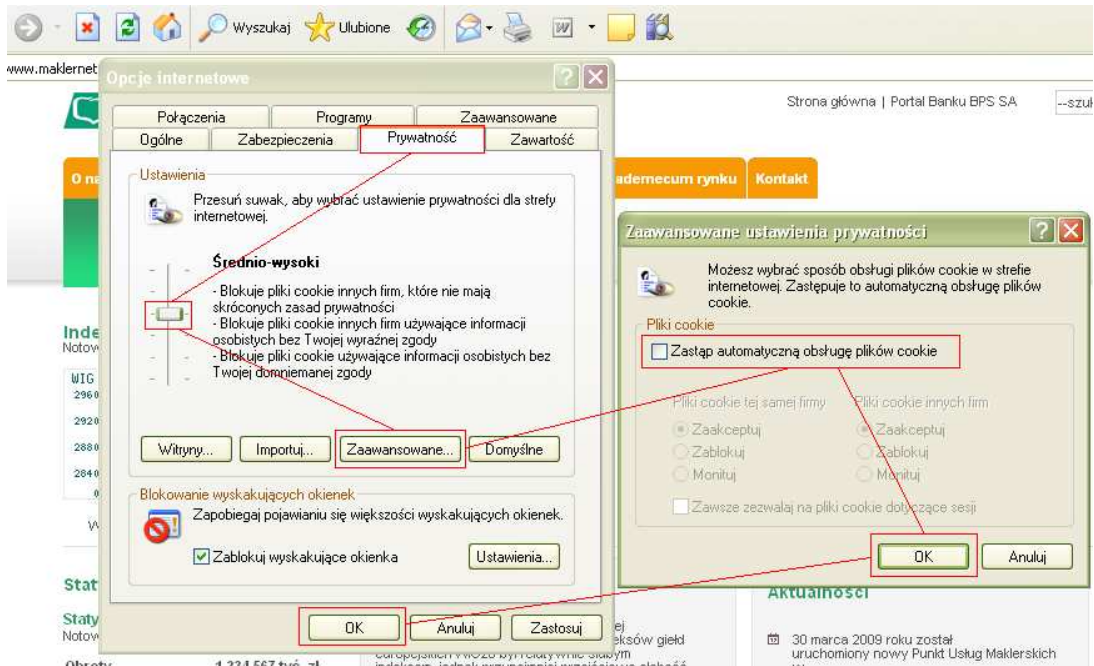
Wyszukaj Ulubione

www.maklernet

Opcje internetowe

Połączenia | Programy | Zaawansowane
Ogólne | Zabezpieczenia | Prywatność | Zawartość

Ustawienia

Przesuń suwak, aby wybrać ustawienie prywatności dla strefy internetowej.

Średnio-wysoki

- Blokuje pliki cookie innych firm, które nie mają skróconych zasad prywatności
- Blokuje pliki cookie innych firm używające informacji osobistych bez Twojej wyraźnej zgody
- Blokuje pliki cookie używające informacji osobistych bez Twojej domniemanej zgody

Witryny... Importuj... Zaawansowane... Domyślne

Blokowanie wyskakujących okienek

Zapobiegaj pojawianiu się większości wyskakujących okienek.

Zablokuj wyskakujące okienka Ustawienia...

OK Anuluj Zastosuj

Strona główna | Portal Banku BPS SA --szu

O na

ademecum rynku Kontakt

Inde
Notow

WIG
2960
2920
2880
2840

Stat
Staty
Notow
Obroty 1 334 567 tys. zł

Zaawansowane ustawienia prywatności

Możesz wybrać sposób obsługi plików cookie w strefie internetowej. Zastępuje to automatyczną obsługę plików cookie.

Pliki cookie

Zastąp automatyczną obsługę plików cookie

Pliki cookie tej samej firmy
Zaakceptuj
Zablokuj
Monituj

Pliki cookie innych firm
Zaakceptuj
Zablokuj
Monituj

Zawsze zezwalaj na pliki cookie dotyczące sesji

OK Anuluj

Aktualności

ej
eksów giełd
europejskich w 2008 był relatywnie słabym

30 marca 2009 roku został uruchomiony nowy Punkt Usług Maklerskich